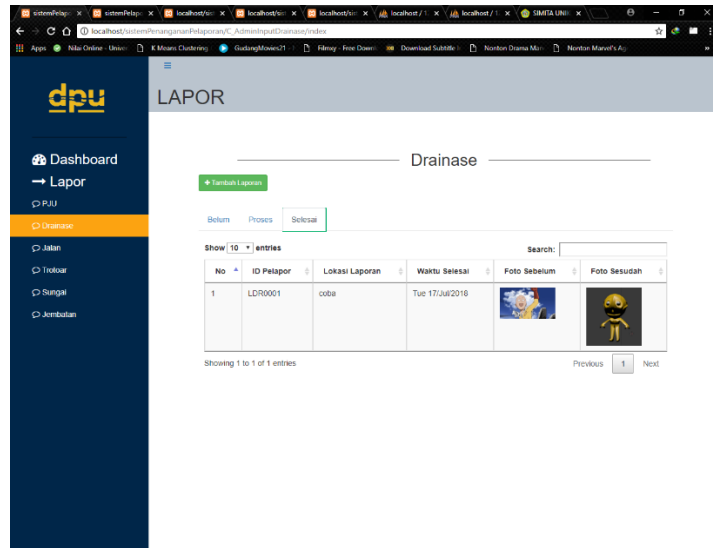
sistemPelap × | sistemPelap × | localhost/si × | localhost/si × | localhost/si × | localhost / 1 × | localhost / 1 × | SIMITA UNI ×

localhost/sistemPenangananPelaporan/C_AdminInputDrainase/index

Apps | Nilai Online - Univer | K Means Clustering | GudangMovies21 | Filmxy - Free Downl | Download Subtitle | Nonton Drama Man | Nonton Marvel's Ag

dpu

Dashboard
→ Lapor
PJU
Drainase
Jalan
Trotoar
Sungai
Jembatan

≡

LAPOR

Drainase

+ Tambah Laporan

Belum | Proses | Selesai

Show 10 entries

Search:

| No | ID Pelapor | Lokasi Laporan | Waktu Selesai | Foto Sebelum | Foto Sesudah |
|---|---|---|---|---|---|
| 1 | LDR0001 | coba | Tue 17/Jul/2018 | | |

Showing 1 to 1 of 1 entries

Previous 1 Next